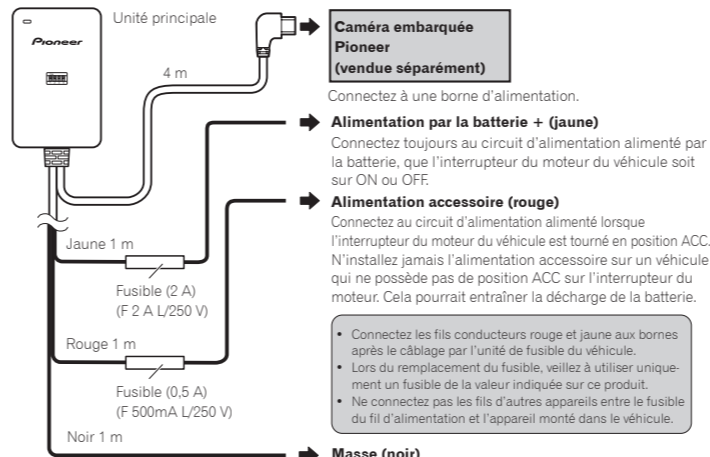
Unité principale

Pioneer

4 m

Caméra embarquée Pioneer (vendue séparément)

Connectez à une borne d'alimentation.

Alimentation par la batterie + (jaune)

Connectez toujours au circuit d'alimentation alimenté par la batterie, que l'interrupteur du moteur du véhicule soit sur ON ou OFF.

Alimentation accessoire (rouge)

Connectez au circuit d'alimentation alimenté lorsque l'interrupteur du moteur du véhicule est tourné en position ACC. N'installez jamais l'alimentation accessoire sur un véhicule qui ne possède pas de position ACC sur l'interrupteur du moteur. Cela pourrait entraîner la décharge de la batterie.

Jaune 1 m

Fusible (2 A)
(F 2 A L/250 V)

Rouge 1 m

Fusible (0,5 A)
(F 500mA L/250 V)

Noir 1 m

• Connectez les fils conducteurs rouge et jaune aux bornes après le câblage par l'unité de fusible du véhicule.
• Lors du remplacement du fusible, veillez à utiliser uniquement un fusible de la valeur indiquée sur ce produit.
• Ne connectez pas les fils d'autres appareils entre le fusible du fil d'alimentation et l'appareil monté dans le véhicule.

Masse (noir)